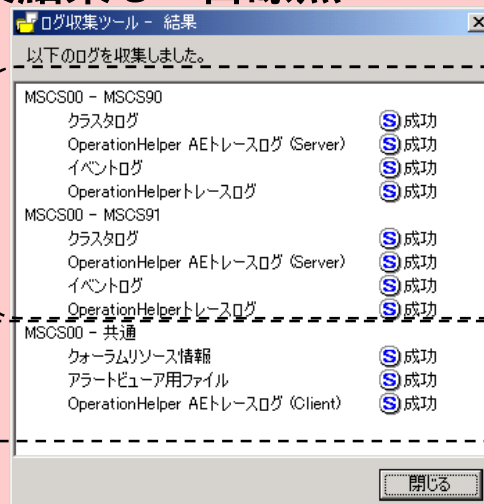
ログ収集ツール - 結果

以下のログを収集しました。

MSCS00 - MSCS90
クラスタログ S 成功
OperationHelper AEトレースログ (Server) S 成功
イベントログ S 成功
OperationHelperトレースログ S 成功
MSCS00 - MSCS91
クラスタログ S 成功
OperationHelper AEトレースログ (Server) S 成功
イベントログ S 成功
OperationHelperトレースログ S 成功
MSCS00 - 共通
クォーラムリソース情報 S 成功
アラートビューア用ファイル S 成功
OperationHelper AEトレースログ (Client) S 成功

閉じる